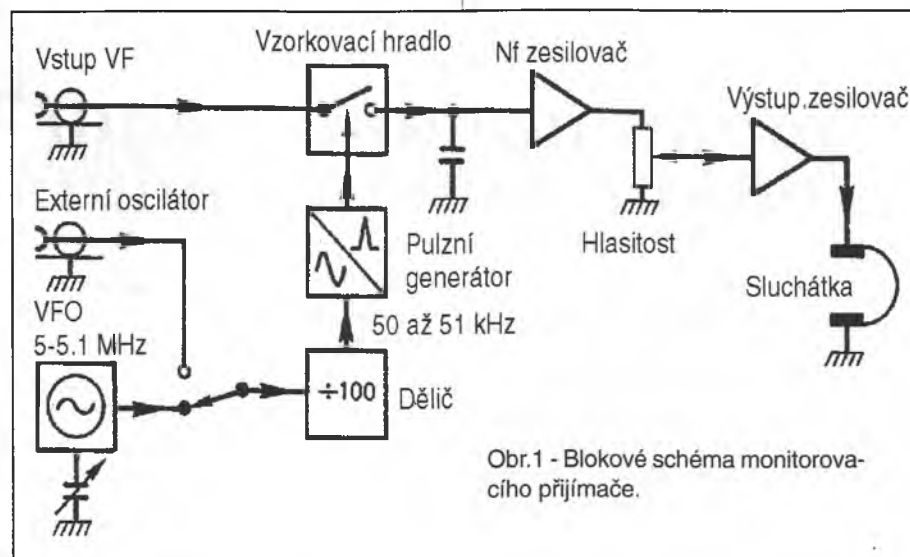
Vstup VF

Vzorkovací hradlo

Nf zesilovač

Výstup.zesilovač

Externí oscilátor

Pulzní generátor

Hlasitost

Sluchátka

VFO 5-5.1 MHz

50 až 51 kHz

÷100

Dělič

Obr.1 - Blokové schéma monitorovacího přijímače.